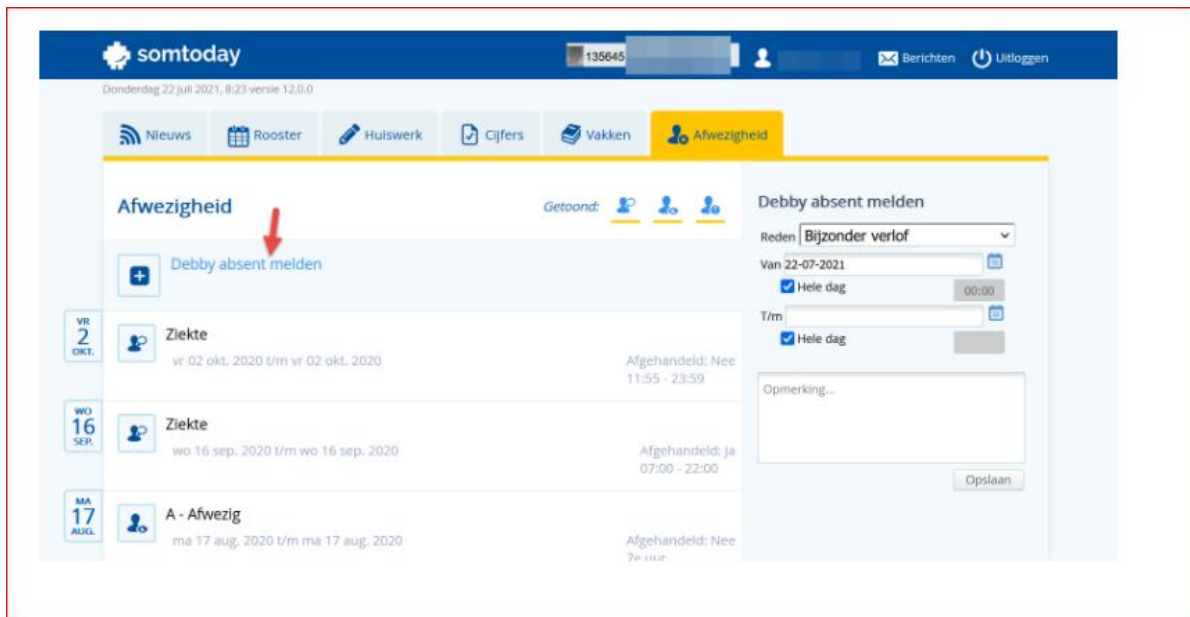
somtoday
135645
Berichten Uitloggen
Donderdag 22 juli 2021, 8:23 versie 12.0.0

Nieuws Rooster Huiswerk Cijfers Vakken Afwezigheid

Afwezigheid
Getoond:

Debby absent melden

VR 2 OKT.
Ziekte
vr 02 okt. 2020 t/m vr 02 okt. 2020
Afgehandeld: Nee
11:55 - 23:59

WO 16 SEP.
Ziekte
wo 16 sep. 2020 t/m wo 16 sep. 2020
Afgehandeld: Ja
07:00 - 22:00

MA 17 AUG.
A - Afwezig
ma 17 aug. 2020 t/m ma 17 aug. 2020
Afgehandeld: Nee
7e uur

Debby absent melden
Reden Bijzonder verlof
Van 22-07-2021
Hele dag
00:00
T/m
Hele dag
Opmerking...
Opslaan